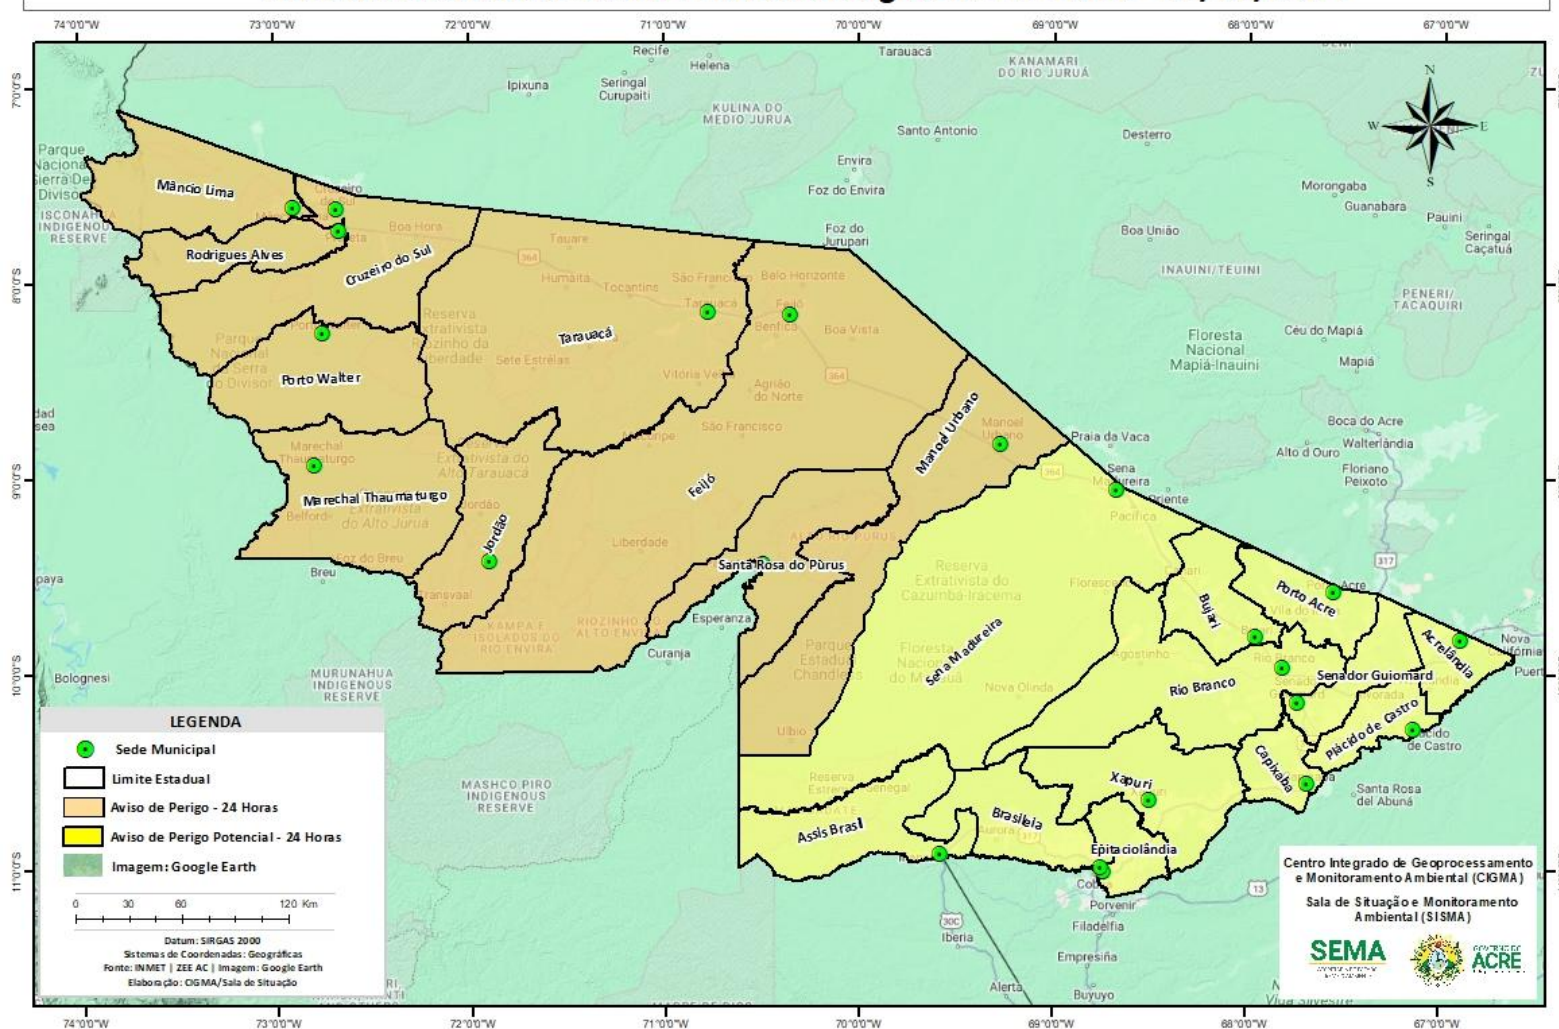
74°0'0"W 73°0'0"W 72°0'0"W 71°0'0"W 70°0'0"W 69°0'0"W 68°0'0"W 67°0'0"W

7°0'0"S 8°0'0"S 9°0'0"S 10°0'0"S 11°0'0"S

N S W E

Recife Helena Tarauacá KANAMARI DO RIO JURUÁ Ipixuna Seringal Curupaiti KULINA DO MEDIO JURUA Santo Antonio Desterro Envira Foz do Envira Foz do Jurupari Morongaba Guanabara Pauini Seringal Caçatuá Boa União INAUINI/TEUINI PENERI/TACAQUIRI Floresta Nacional Mapiá-Inauini Céu do Mapiá Mapiá Boca do Acre Walterlândia Alto d Ouro Floriano Peixoto Praia da Vaca Sena Madureira Oriente Pacifica Parque Nacional Serra Do Divisor ISCONAHUA INDIGENOUS RESERVE Boa Hora Tauarí Humaitá Tocantins São Francisco Belo Horizonte Benfica Boa Vista Reserva Extrativista Riozinho da Liberdade Sete Estrêlas Vitória Agrião do Norte São Francisco Extrativista do Alto Tarauacá Jordão Belford Extrativista do Alto Juruá Foz do Breu Breu Transvaal Liberdade Esperanza Curanja Bolognesi MURUNAHUA INDIGENOUS RESERVE MASHCO PIRO INDIGENOUS RESERVE Reserva Extrativista do Cazumbá-Iracema Floresta Nacional do Macauã Nova Olinda Parque Estadual Chandless Ulbio Reserva Extrativista Senegal Porvenir Filadelfia Empresiña Iberia Alerta Buyuyo Santa Rosa del Abuná Nova Califórnia Puerto Acre Vila do Acre

Mâncio Lima
Rodrigues Alves
Cruzeiro do Sul
Porto Walter
Marechal Thaumaturgo
Jordão
Tarauacá
Feijó
Manoel Urbano
Santa Rosa do Purus
Sena Madureira
Bujari
Porto Acre
Acrelândia
Senador Guiomard
Rio Branco
Plácido de Castro
Capixaba
Xapuri
Brasiléia
Epitaciolândia
Assis Brasil

LEGENDA
Sede Municipal
Limite Estadual
Aviso de Perigo - 24 Horas
Aviso de Perigo Potencial - 24 Horas
Imagem: Google Earth
0 30 60 120 Km
Datum: SIRGAS 2000
Sistemas de Coordenadas: Geográficas
Fonte: INMET | ZEE AC | Imagem: Google Earth
Elaboração: CIGMA/Sala de Situação

Centro Integrado de Geoprocessamento e Monitoramento Ambiental (CIGMA)
Sala de Situação e Monitoramento Ambiental (SISMA)
SEMA
GOVERNO DO ACRE